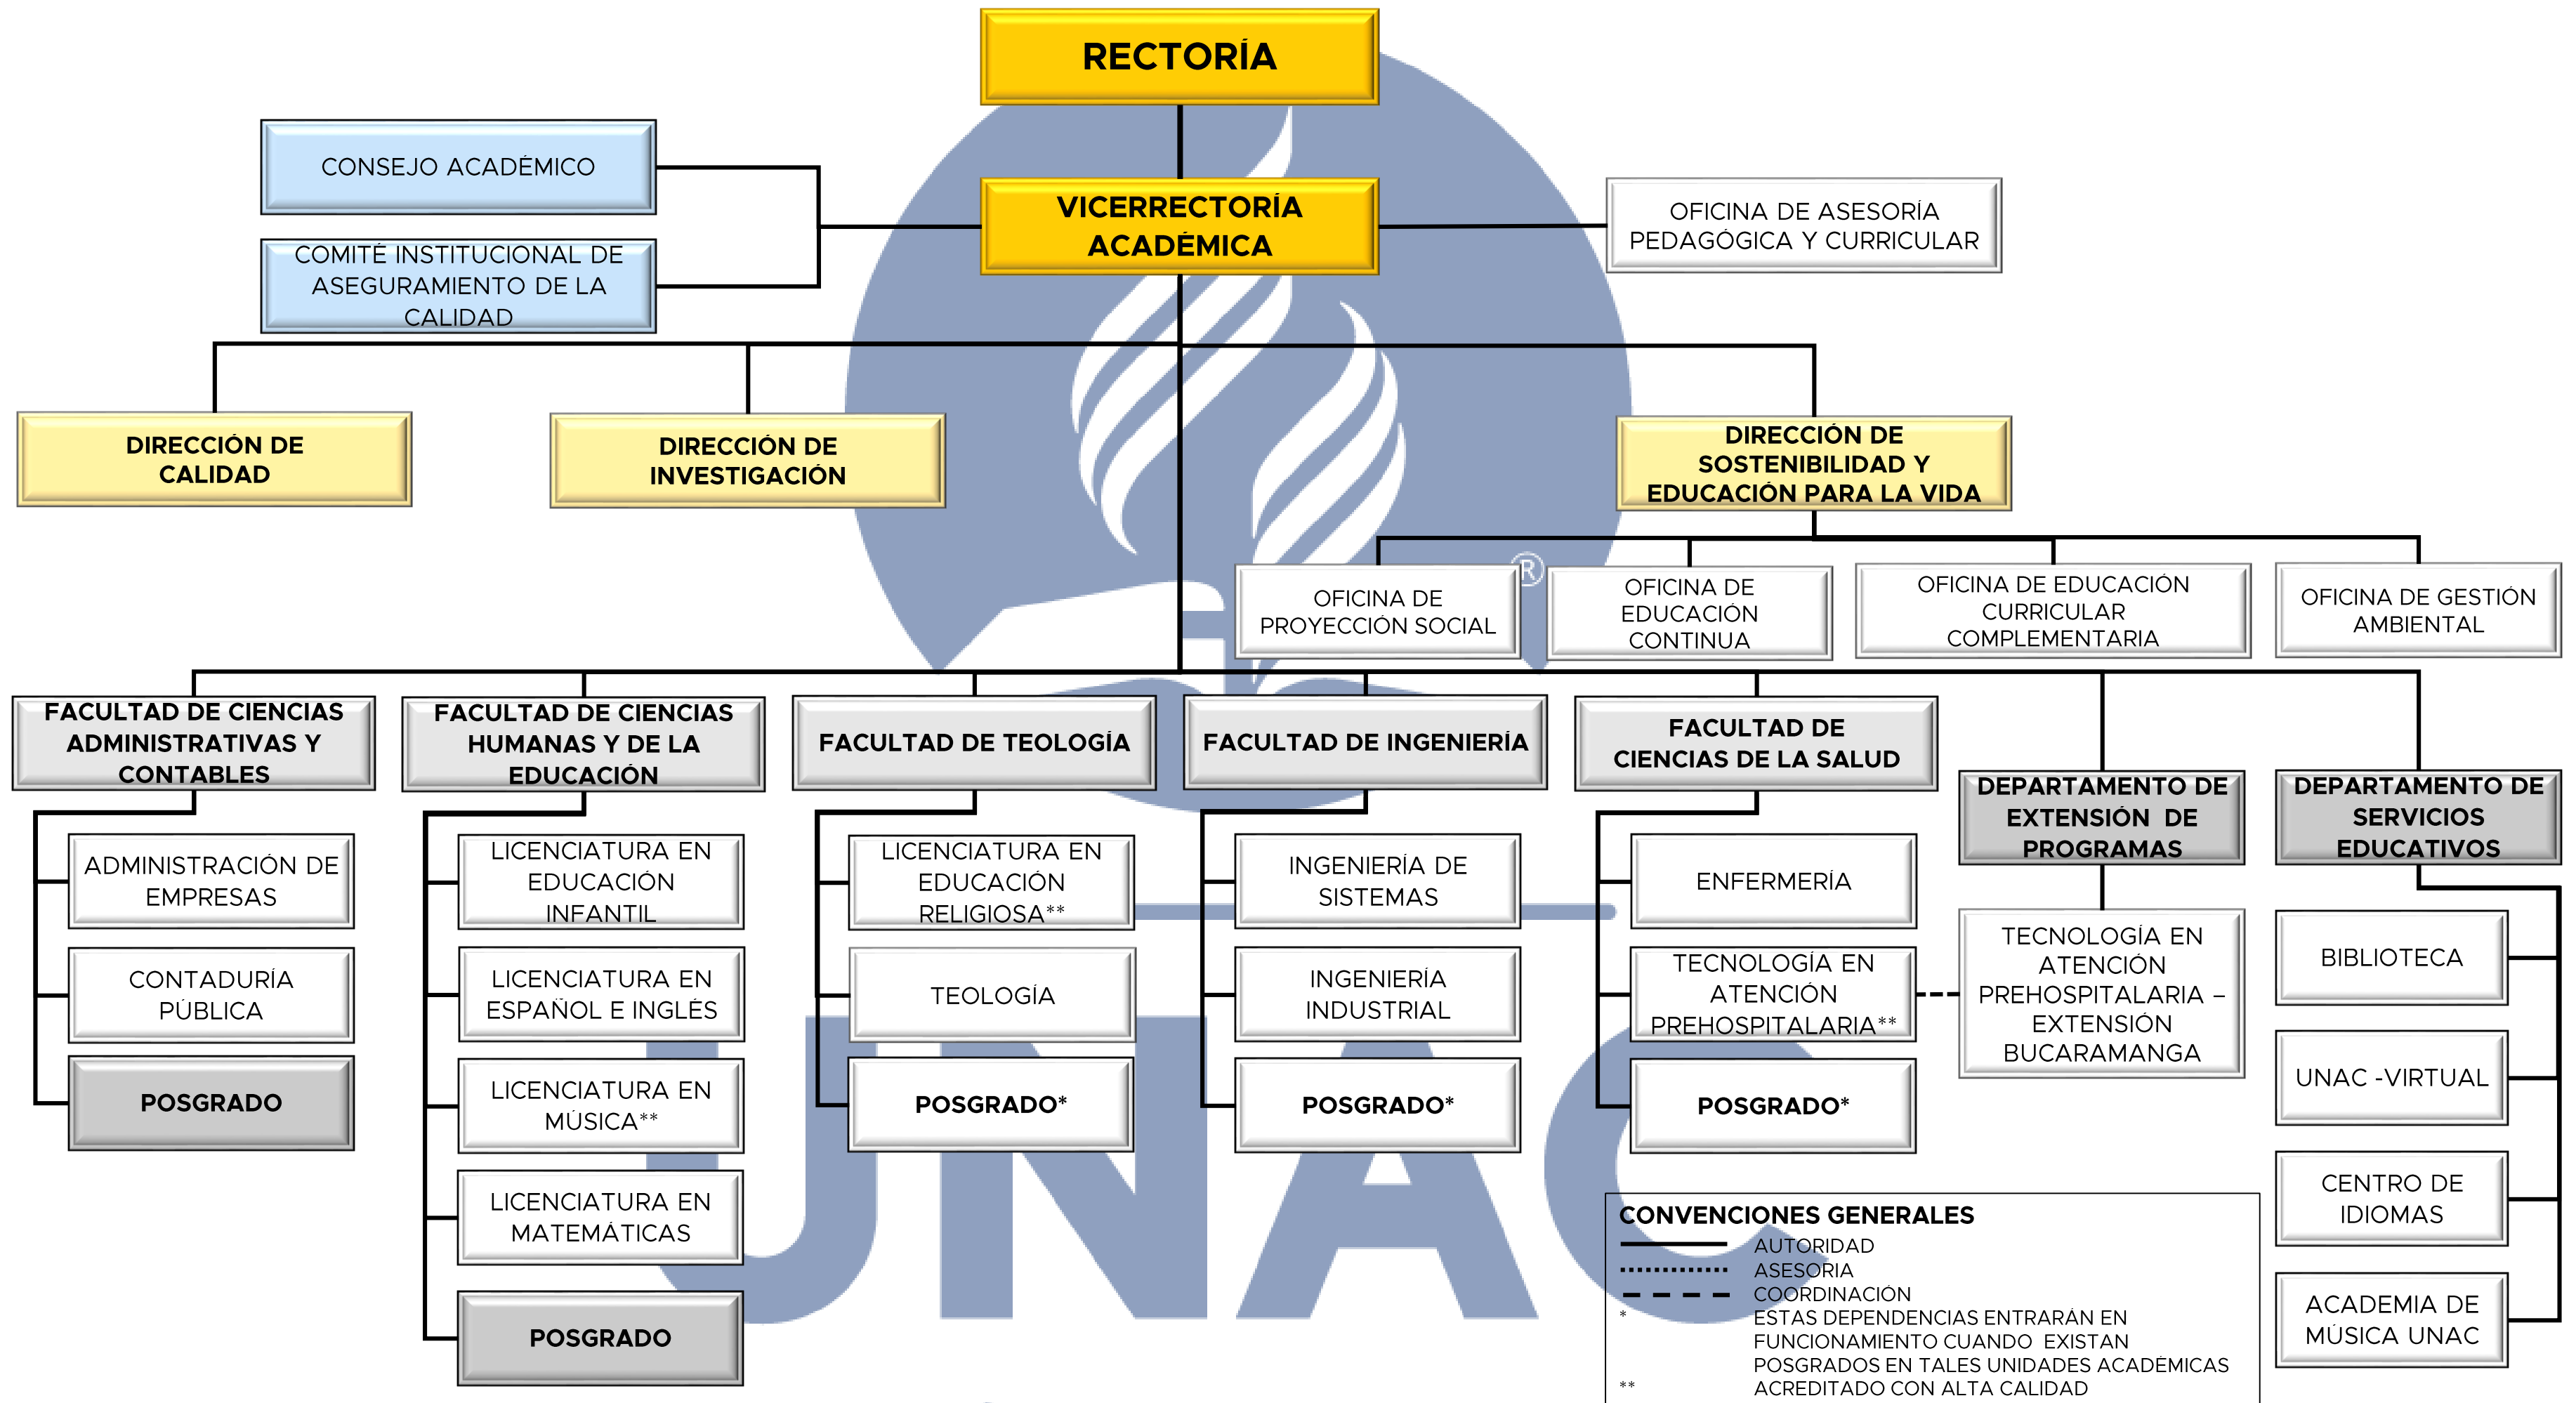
RECTORÍA

CONSEJO ACADÉMICO

COMITÉ INSTITUCIONAL DE ASEGURAMIENTO DE LA CALIDAD

VICERRECTORÍA ACADÉMICA

OFICINA DE ASESORÍA PEDAGÓGICA Y CURRICULAR

DIRECCIÓN DE CALIDAD

DIRECCIÓN DE INVESTIGACIÓN

DIRECCIÓN DE SOSTENIBILIDAD Y EDUCACIÓN PARA LA VIDA

OFICINA DE PROYECCIÓN SOCIAL

OFICINA DE EDUCACIÓN CONTINUA

OFICINA DE EDUCACIÓN CURRICULAR COMPLEMENTARIA

OFICINA DE GESTIÓN AMBIENTAL

FACULTAD DE CIENCIAS ADMINISTRATIVAS Y CONTABLES

ADMINISTRACIÓN DE EMPRESAS

CONTADURÍA PÚBLICA

POSGRADO

FACULTAD DE CIENCIAS HUMANAS Y DE LA EDUCACIÓN

LICENCIATURA EN EDUCACIÓN INFANTIL

LICENCIATURA EN ESPAÑOL E INGLÉS

LICENCIATURA EN MÚSICA**

LICENCIATURA EN MATEMÁTICAS

POSGRADO

FACULTAD DE TEOLOGÍA

LICENCIATURA EN EDUCACIÓN RELIGIOSA**

TEOLOGÍA

POSGRADO*

FACULTAD DE INGENIERÍA

INGENIERÍA DE SISTEMAS

INGENIERÍA INDUSTRIAL

POSGRADO*

FACULTAD DE CIENCIAS DE LA SALUD

ENFERMERÍA

TECNOLOGÍA EN ATENCIÓN PREHOSPITALARIA**

POSGRADO*

DEPARTAMENTO DE EXTENSIÓN DE PROGRAMAS

TECNOLOGÍA EN ATENCIÓN PREHOSPITALARIA – EXTENSIÓN BUCARAMANGA

DEPARTAMENTO DE SERVICIOS EDUCATIVOS

BIBLIOTECA

UNAC -VIRTUAL

CENTRO DE IDIOMAS

ACADEMIA DE MÚSICA UNAC

CONVENCIONES GENERALES
AUTORIDAD
ASESORIA
COORDINACIÓN
* ESTAS DEPENDENCIAS ENTRARÁN EN FUNCIONAMIENTO CUANDO EXISTAN POSGRADOS EN TALES UNIDADES ACADÉMICAS
** ACREDITADO CON ALTA CALIDAD

UNAC